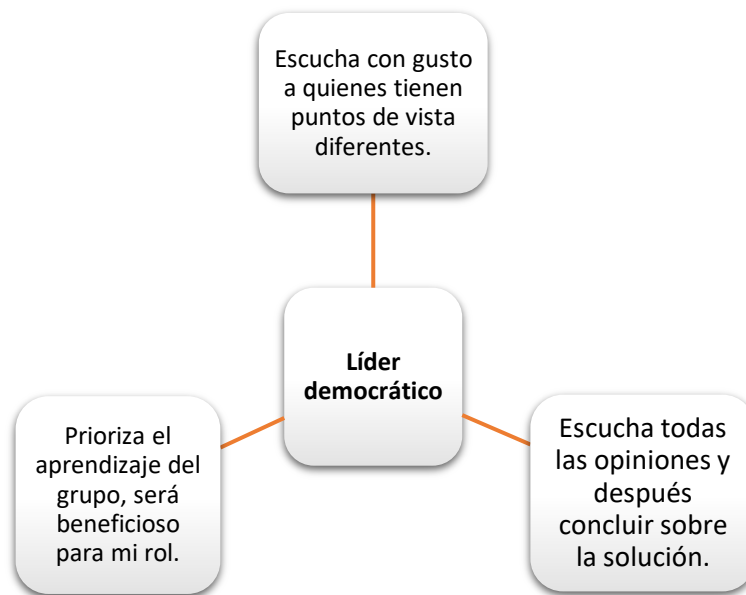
Escucha con gusto a quienes tienen puntos de vista diferentes.

**Líder democrático**

Prioriza el aprendizaje del grupo, será beneficioso para mi rol.

Escucha todas las opiniones y después concluir sobre la solución.